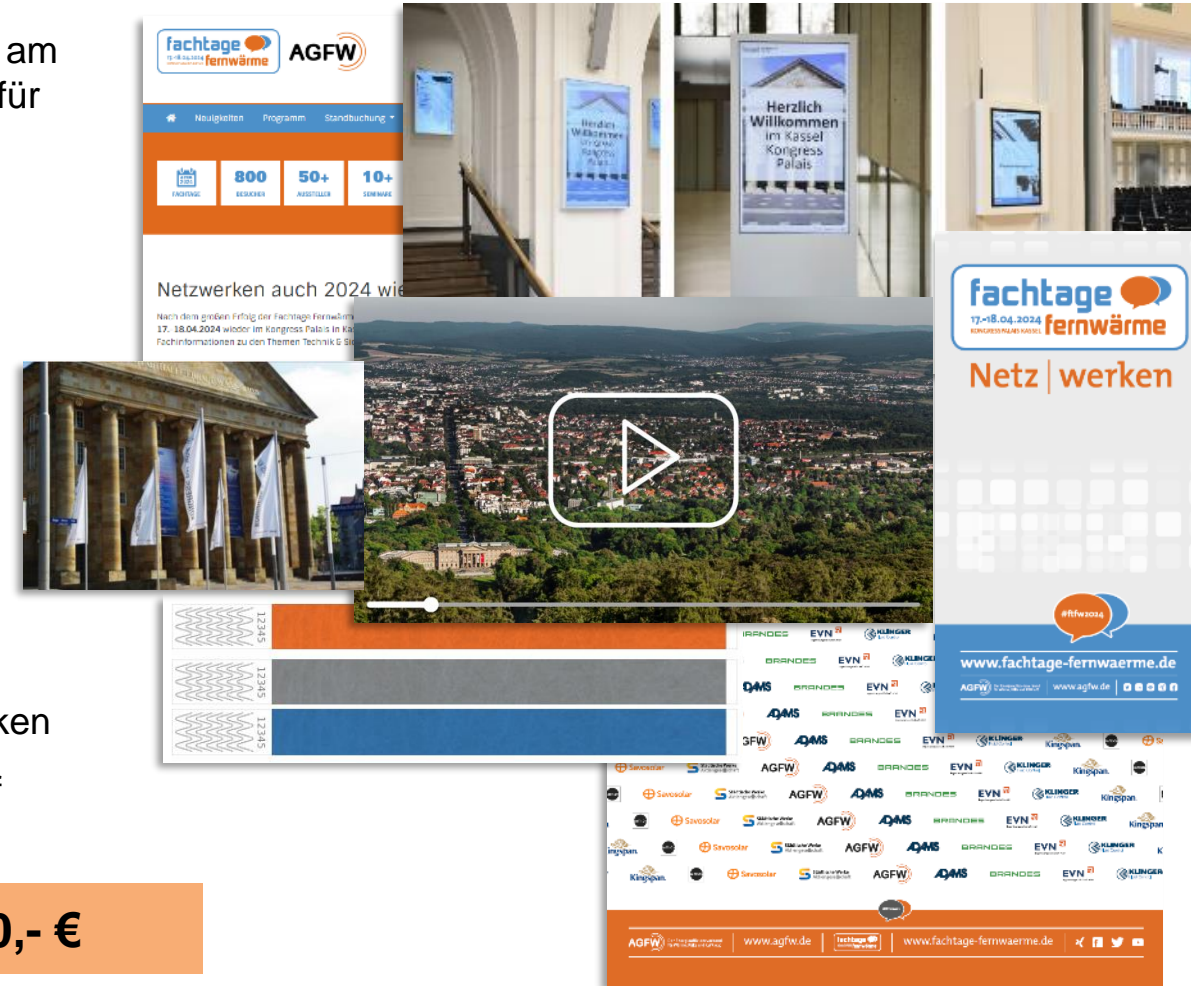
am
für

fachtage fernwärme AGFW

Neuigkeiten Programm Standbuchung

800 BESUCHER 50+ AUSSTELLER 10+ SEMINARE
FACHTAGE

Netzwerken auch 2024 wie

Nach dem großen Erfolg der Fachtage Fernwärme
17.-18.04.2024 wieder im Kongress Palais in Ka
Fachinformationen zu den Themen Technik & Si

Herzlich Willkommen im Kassel Kongress Palais

Herzlich Willkommen im Kassel Kongress Palais

fachtage 17.-18.04.2024 KONGRESS PALAIS KASSEL fernwärme
Netz | werken

#ftfw2024
www.fachtage-fernwaerme.de
AGFW | www.agfw.de

12345
12345
12345

BRANDES EVN KLINGER
ADAMS BRANDES EVN
AGFW ADAMS BRANDES EVN KLINGER Kingspan
Savosolar AGFW ADAMS BRANDES EVN KLINGER Kingspan

AGFW | www.agfw.de | fachtage fernwärme | www.fachtage-fernwaerme.de

ken

0,- €